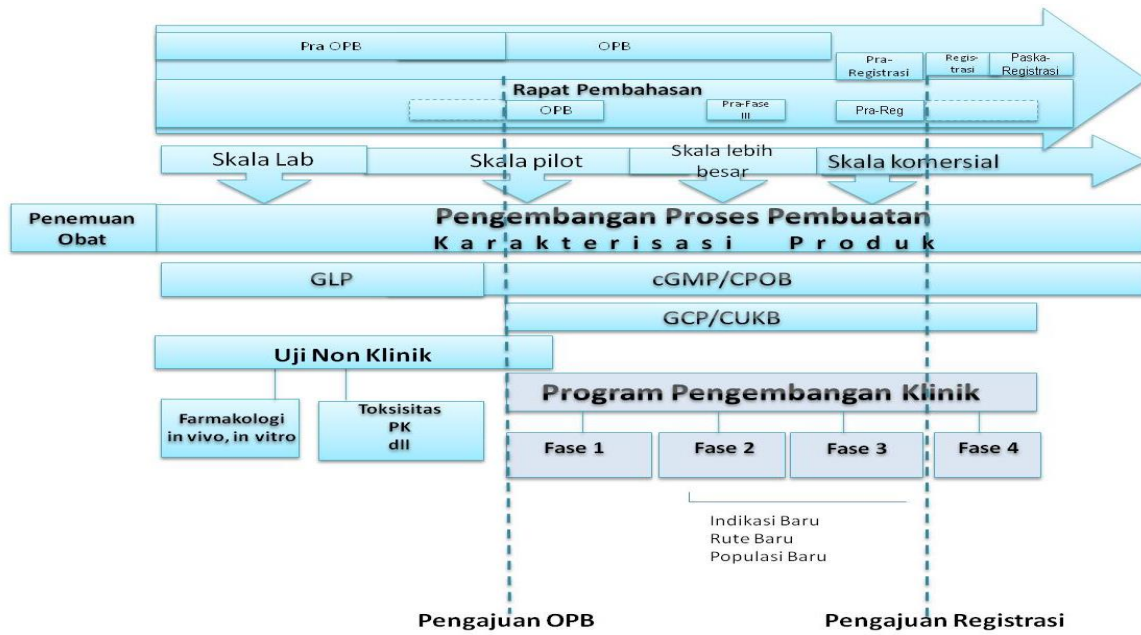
Pra OPB

OPB

Pra-Registrasi

Registrasi

Paska-Registrasi

Rapat Pembahasan

OPB

Pra-Fase III

Pra-Reg

Skala Lab

Skala pilot

Skala lebih besar

Skala komersial

Penemuan Obat

Pengembangan Proses Pembuatan

Karakterisasi Produk

GLP

cGMP/CPOB

GCP/CUKB

Uji Non Klinik

Farmakologi in vivo, in vitro

Toksisitas PK dll

Program Pengembangan Klinik

Fase 1

Fase 2

Fase 3

Fase 4

Indikasi Baru
Rute Baru
Populasi Baru

Pengajuan OPB

Pengajuan Registrasi